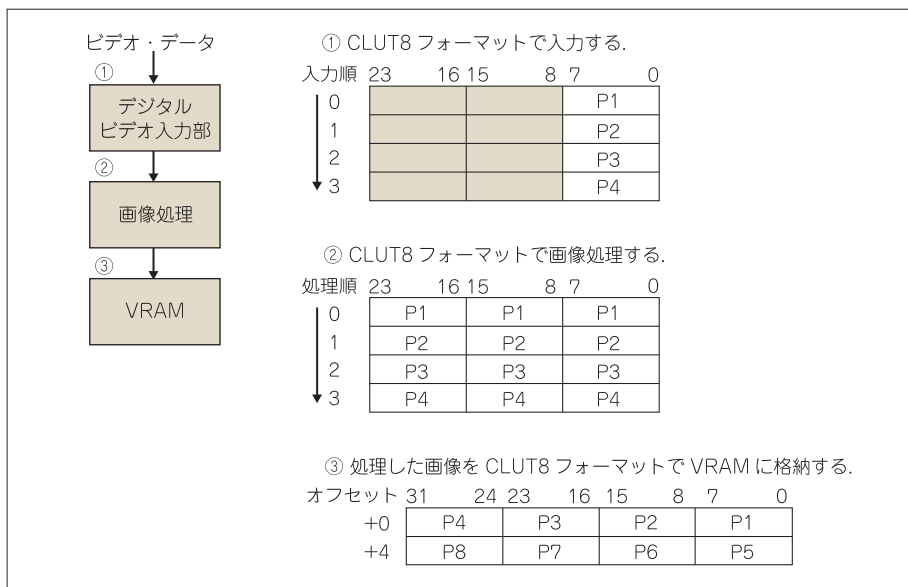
ビデオ・データ

①

デジタル ビデオ入力部

②

画像処理

③

VRAM

① CLUT8 フォーマットで入力する.

| 入力順 | 23　16 | 15　8 | 7　0 |
|---|---|---|---|
| 0 | | | P1 |
| 1 | | | P2 |
| 2 | | | P3 |
| 3 | | | P4 |

② CLUT8 フォーマットで画像処理する.

| 処理順 | 23　16 | 15　8 | 7　0 |
|---|---|---|---|
| 0 | P1 | P1 | P1 |
| 1 | P2 | P2 | P2 |
| 2 | P3 | P3 | P3 |
| 3 | P4 | P4 | P4 |

③ 処理した画像を CLUT8 フォーマットで VRAM に格納する.

| オフセット | 31　24 | 23　16 | 15　8 | 7　0 |
|---|---|---|---|---|
| +0 | P4 | P3 | P2 | P1 |
| +4 | P8 | P7 | P6 | P5 |